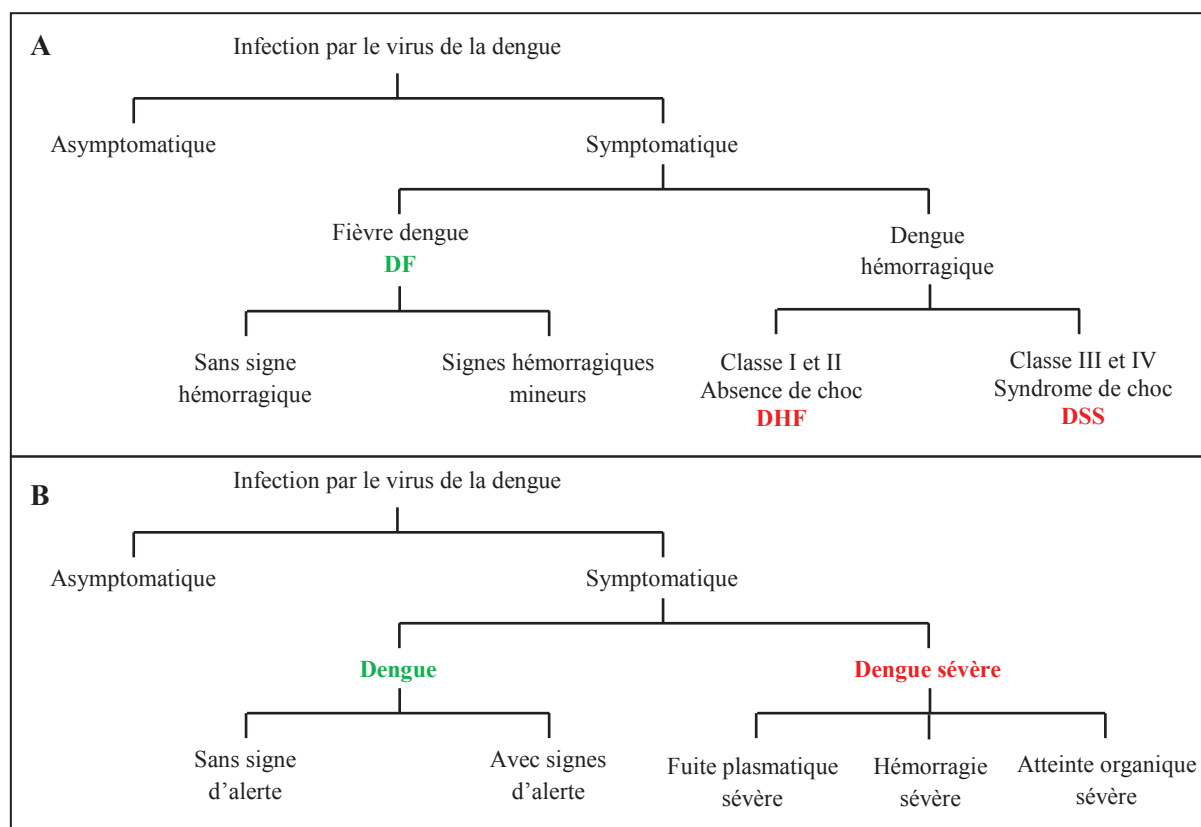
A

Infection par le virus de la dengue

Asymptomatique

Symptomatique

Fièvre dengue
DF

Dengue hémorragique

Sans signe hémorragique

Signes hémorragiques mineurs

Classe I et II
Absence de choc
DHF

Classe III et IV
Syndrome de choc
DSS

B

Infection par le virus de la dengue

Asymptomatique

Symptomatique

Dengue

Dengue sévère

Sans signe d'alerte

Avec signes d'alerte

Fuite plasmatique sévère

Hémorragie sévère

Atteinte organique sévère